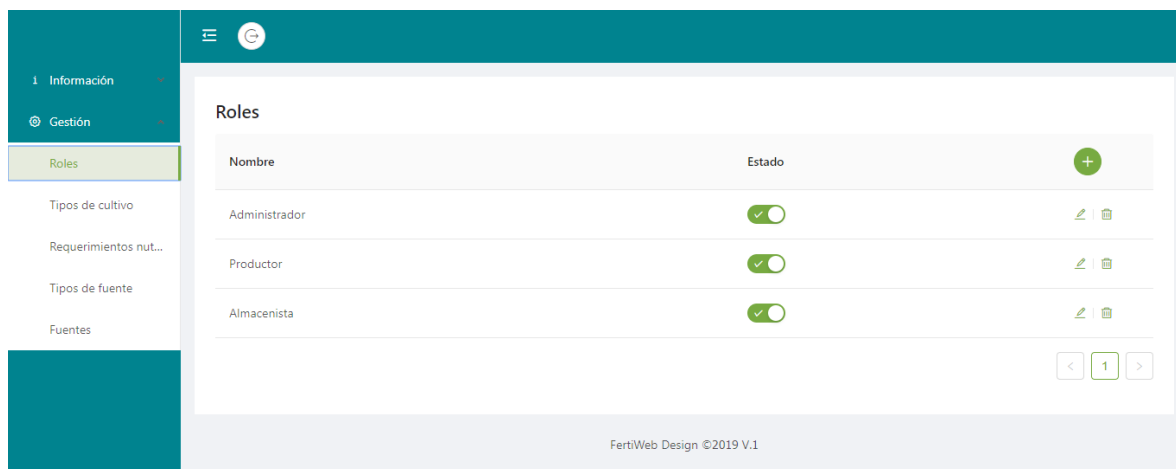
Información
Gestión
Roles
Tipos de cultivo
Requerimientos nut...
Tipos de fuente
Fuentes

Roles

| Nombre | Estado | + |
|---|---|---|
| Administrador | ✓ | |
| Productor | ✓ | |
| Almacenista | ✓ | |

< 1 >

FertiWeb Design ©2019 V.1